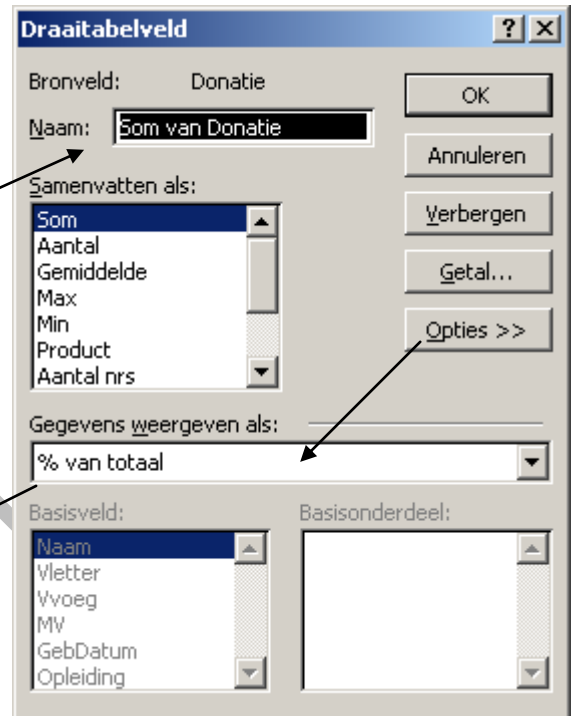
Draaitabelveld

? X

Bronveld: Donatie

Naam: Som van Donatie

Samenvatten als:

Som
Aantal
Gemiddelde
Max
Min
Product
Aantal nrs

OK

Annuleren

Verbergen

Getal...

Opties >>

Gegevens weergeven als:

% van totaal

Basisveld:

Naam
Vletter
Vvoeg
MV
GebDatum
Opleiding

Basisonderdeel: